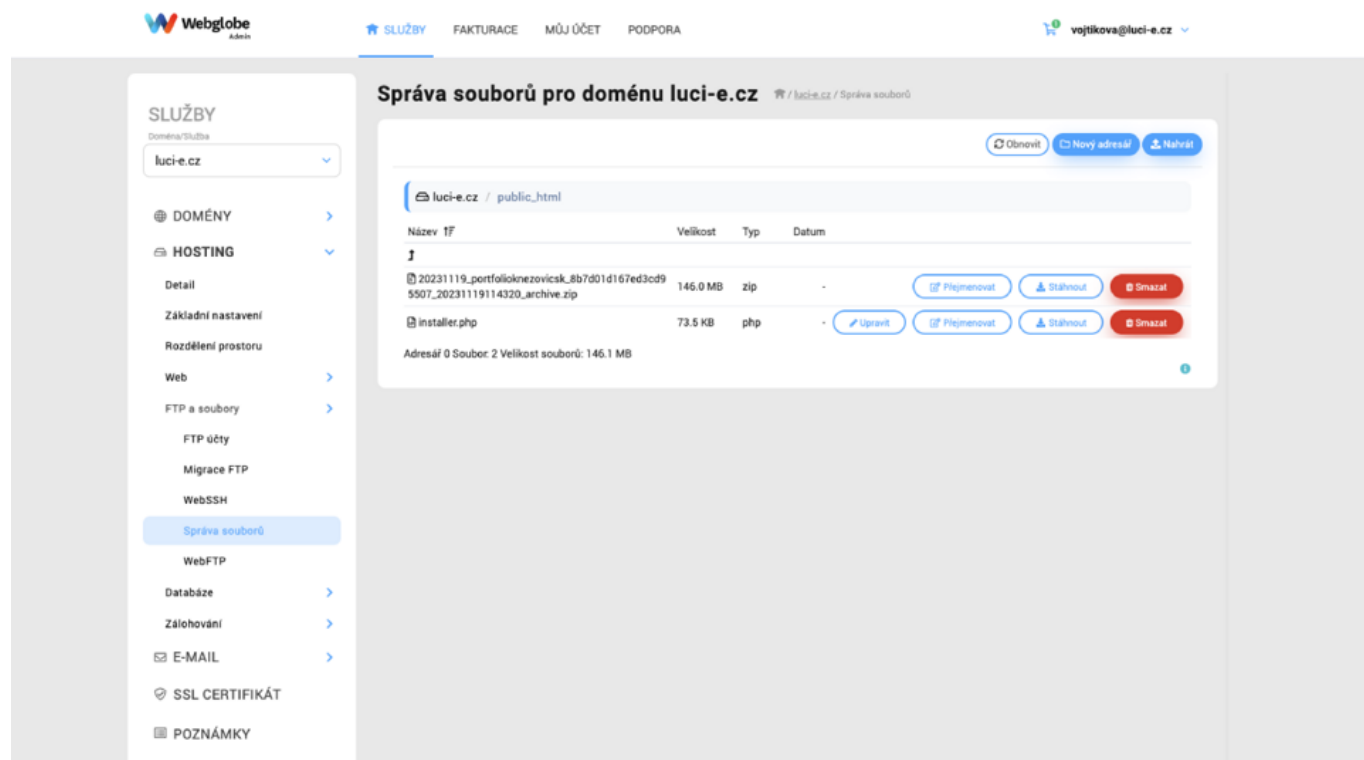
Webglobe
Admin

SLUŽBY FAKTURACE MŮJ ÚČET PODPORA

vojtikova@luci-e.cz

SLUŽBY
Doména/Služba
luci-e.cz

DOMÉNY
HOSTING
Detail
Základní nastavení
Rozdělení prostoru
Web
FTP a soubory
FTP účty
Migrace FTP
WebSSH
Správa souborů
WebFTP
Databáze
Zálohování
E-MAIL
SSL CERTIFIKÁT
POZNÁMKY

Správa souborů pro doménu luci-e.cz
/ luci-e.cz / Správa souborů

Obnovit Nový adresář Nahrát

luci-e.cz / public_html

| Název | Velikost | Typ | Datum | |
|---|---|---|---|---|
| 20231119_portfolioknezovicsk_8b7d01d167ed3cd95507_20231119114320_archive.zip | 146.0 MB | zip | - | Přejmenovat Stáhnout Smazat |
| installer.php | 73.5 KB | php | - | Upravit Přejmenovat Stáhnout Smazat |

Adresář 0 Soubor: 2 Velikost souborů: 146.1 MB